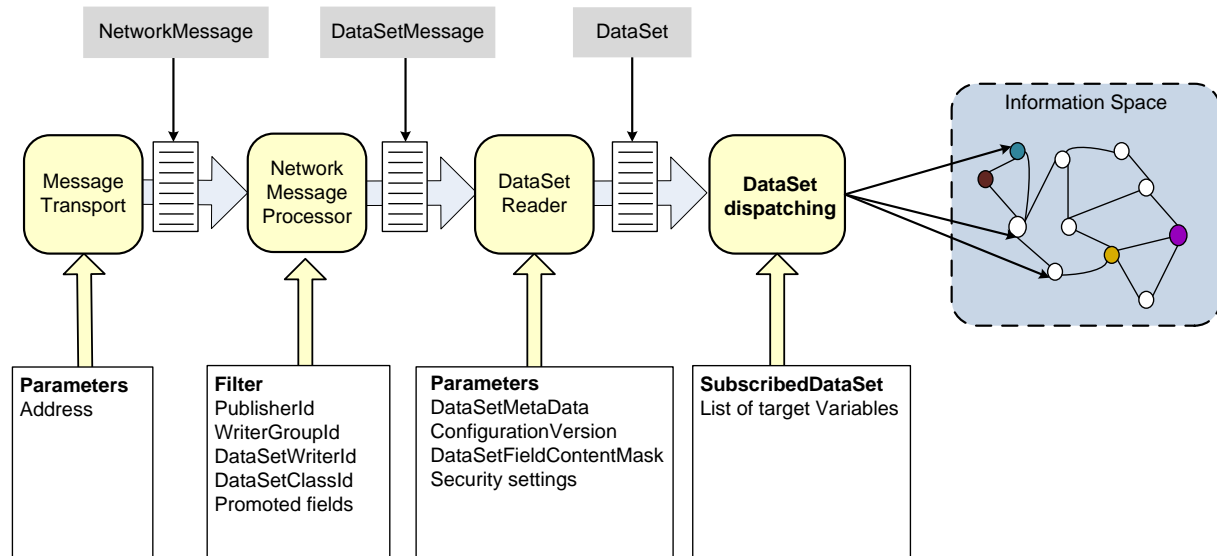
NetworkMessage

DataSetMessage

DataSet

Information Space

Message Transport

Network Message Processor

DataSet Reader

DataSet dispatching

**Parameters**
Address

**Filter**
PublisherId
WriterGroupId
DataSetWriterId
DataSetClassId
Promoted fields

**Parameters**
DataSetMetaData
ConfigurationVersion
DataSetFieldContentMask
Security settings

**SubscribedDataSet**
List of target Variables